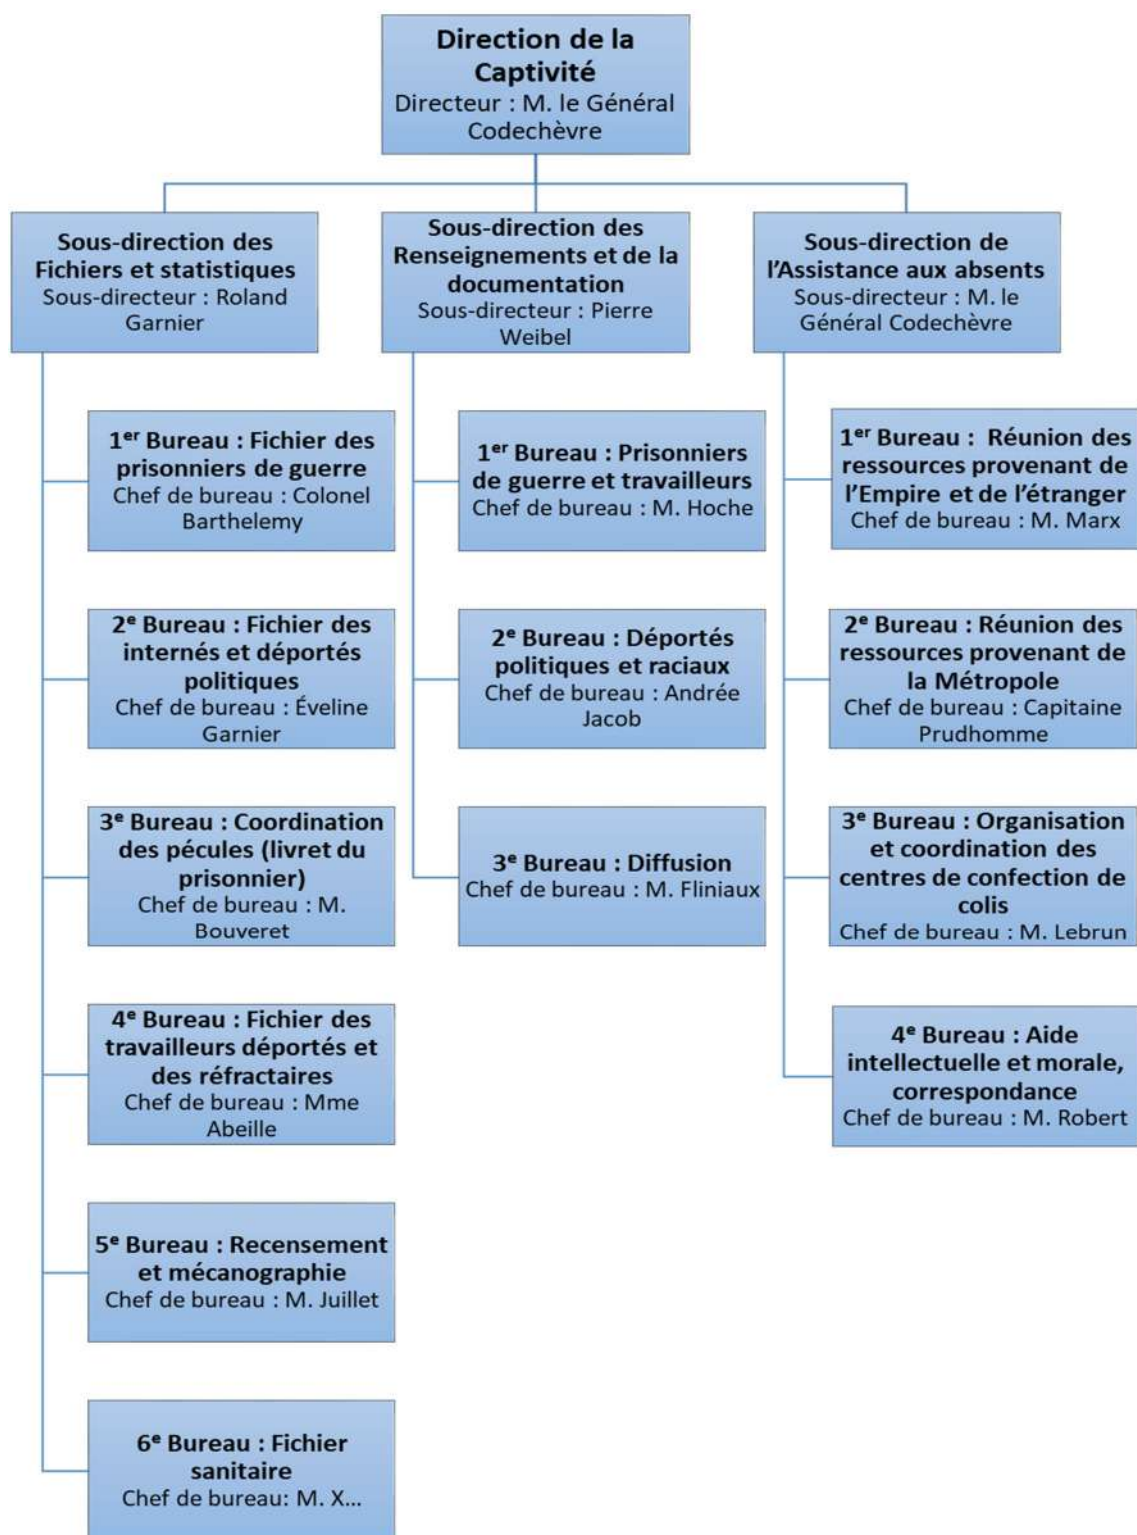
Direction de la Captivité
Directeur : M. le Général Codechèvre

Sous-direction des Fichiers et statistiques
Sous-directeur : Roland Garnier

1$^{er}$ Bureau : Fichier des prisonniers de guerre
Chef de bureau : Colonel Barthelemy

2$^{e}$ Bureau : Fichier des internés et déportés politiques
Chef de bureau : Éveline Garnier

3$^{e}$ Bureau : Coordination des pécules (livret du prisonnier)
Chef de bureau : M. Bouveret

4$^{e}$ Bureau : Fichier des travailleurs déportés et des réfractaires
Chef de bureau : Mme Abeille

5$^{e}$ Bureau : Recensement et mécanographie
Chef de bureau : M. Juillet

6$^{e}$ Bureau : Fichier sanitaire
Chef de bureau: M. X...

Sous-direction des Renseignements et de la documentation
Sous-directeur : Pierre Weibel

1$^{er}$ Bureau : Prisonniers de guerre et travailleurs
Chef de bureau : M. Hoche

2$^{e}$ Bureau : Déportés politiques et raciaux
Chef de bureau : Andrée Jacob

3$^{e}$ Bureau : Diffusion
Chef de bureau : M. Fliniaux

Sous-direction de l'Assistance aux absents
Sous-directeur : M. le Général Codechèvre

1$^{er}$ Bureau : Réunion des ressources provenant de l'Empire et de l'étranger
Chef de bureau : M. Marx

2$^{e}$ Bureau : Réunion des ressources provenant de la Métropole
Chef de bureau : Capitaine Prudhomme

3$^{e}$ Bureau : Organisation et coordination des centres de confection de colis
Chef de bureau : M. Lebrun

4$^{e}$ Bureau : Aide intellectuelle et morale, correspondance
Chef de bureau : M. Robert